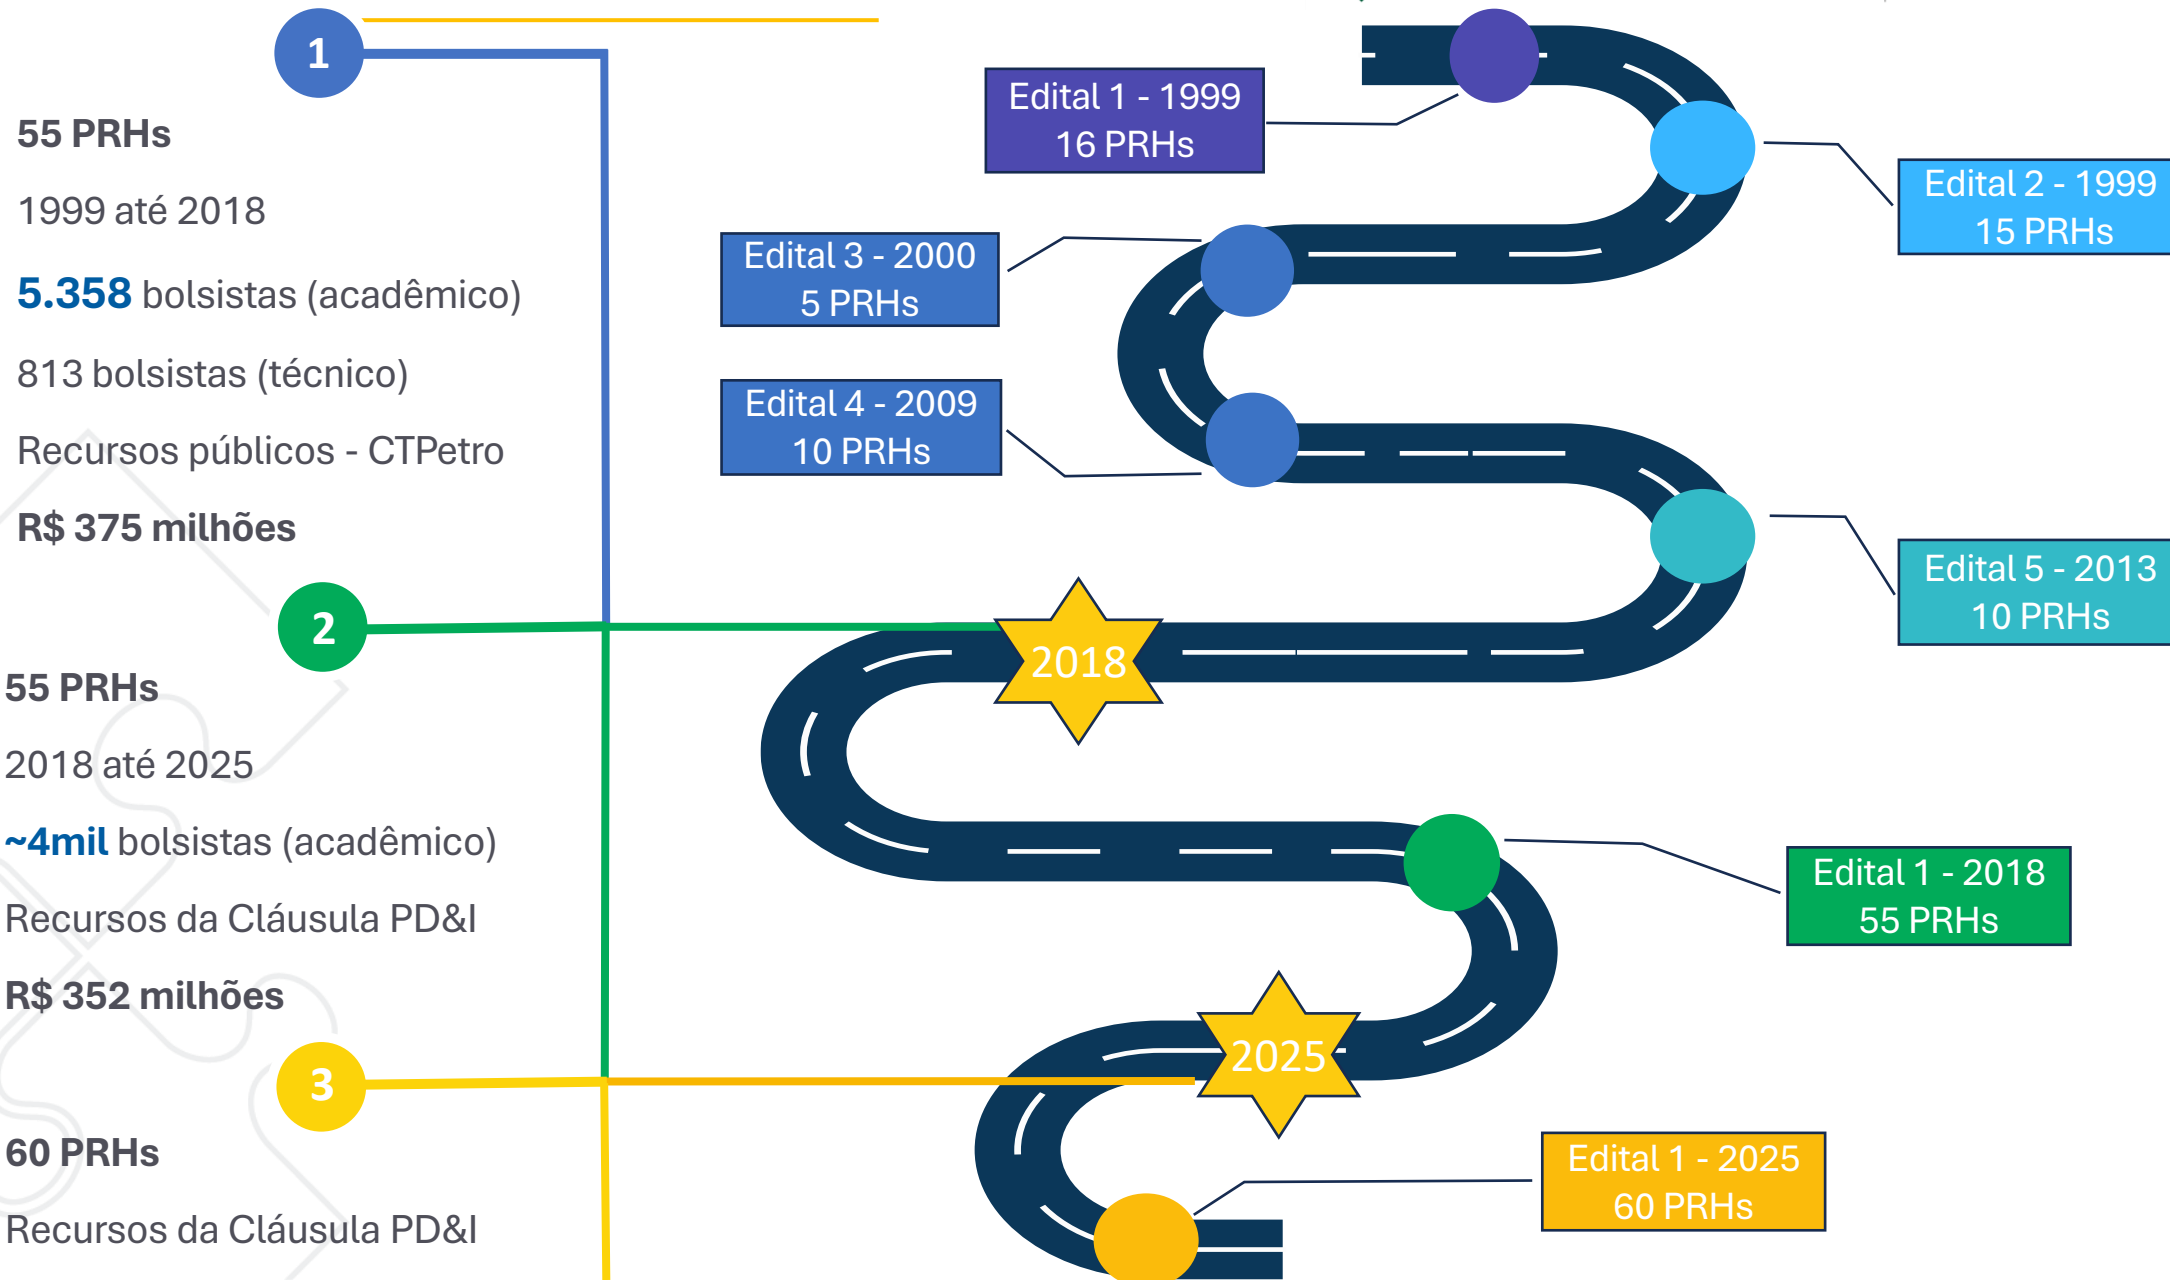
1

55 PRHs

1999 até 2018

5.358 bolsistas (acadêmico)

813 bolsistas (técnico)

Recursos públicos - CTPetro

R$ 375 milhões

2

55 PRHs

2018 até 2025

~4mil bolsistas (acadêmico)

Recursos da Cláusula PD&I

R$ 352 milhões

3

60 PRHs

Recursos da Cláusula PD&I

Edital 1 - 1999
16 PRHs

Edital 2 - 1999
15 PRHs

Edital 3 - 2000
5 PRHs

Edital 4 - 2009
10 PRHs

Edital 5 - 2013
10 PRHs

2018

Edital 1 - 2018
55 PRHs

2025

Edital 1 - 2025
60 PRHs